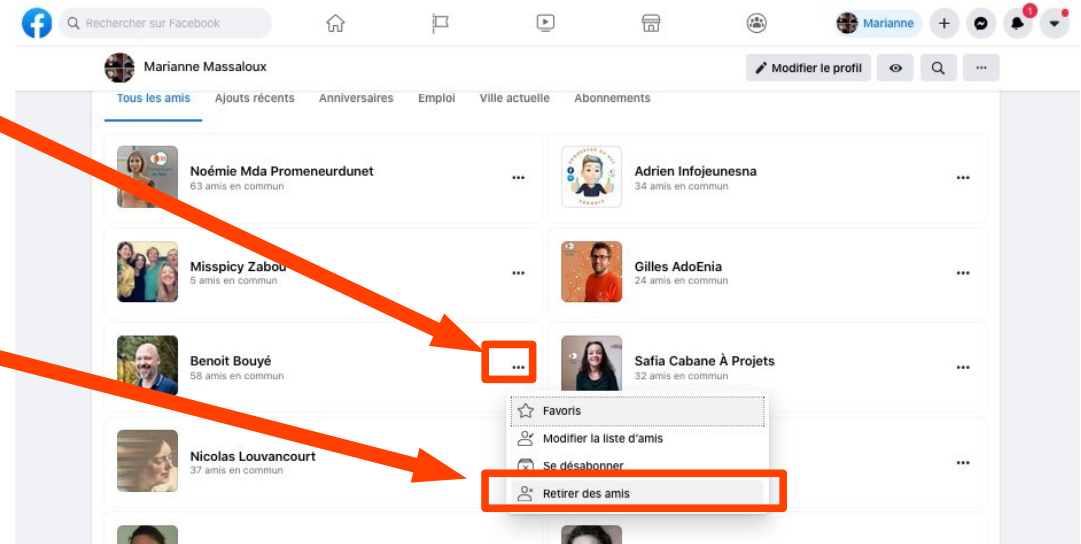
Rechercher sur Facebook
Marianne
1
Marianne Massaloux
Modifier le profil
Tous les amis Ajouts récents Anniversaires Emploi Ville actuelle Abonnements
Noémie Mda Promeneurdunet
63 amis en commun
Adrien Infojeunesna
34 amis en commun
Misspicy Zabou
5 amis en commun
Gilles AdoEnia
24 amis en commun
Benoit Bouyé
58 amis en commun
Safia Cabane À Projets
32 amis en commun
Favoris
Modifier la liste d'amis
Nicolas Louvancourt
37 amis en commun
Se désabonner
Retirer des amis